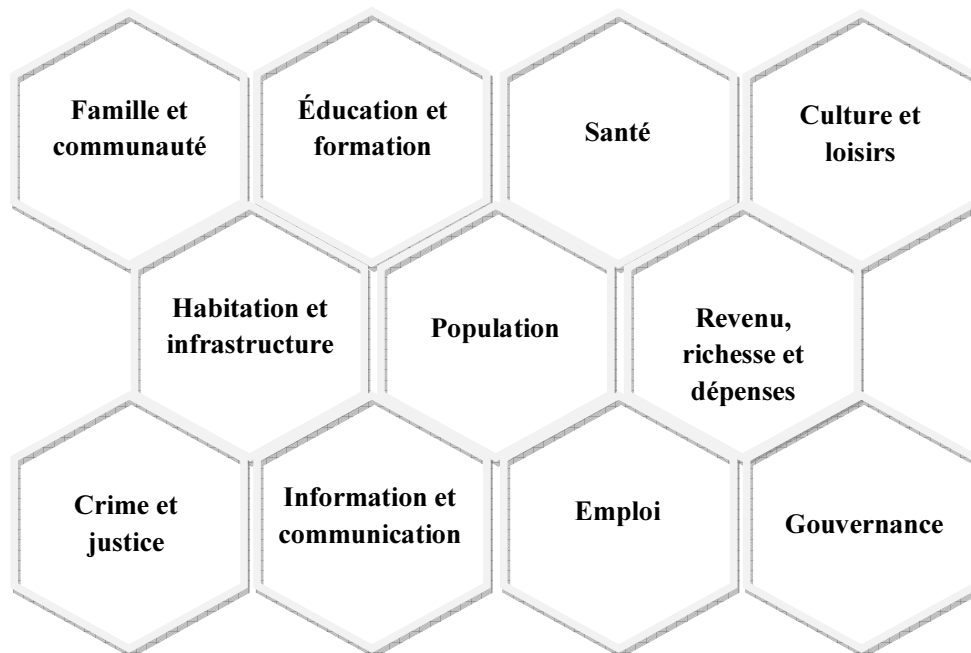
Famille et communauté

Éducation et formation

Santé

Culture et loisirs

Habitation et infrastructure

Population

Revenu, richesse et dépenses

Crime et justice

Information et communication

Emploi

Gouvernance